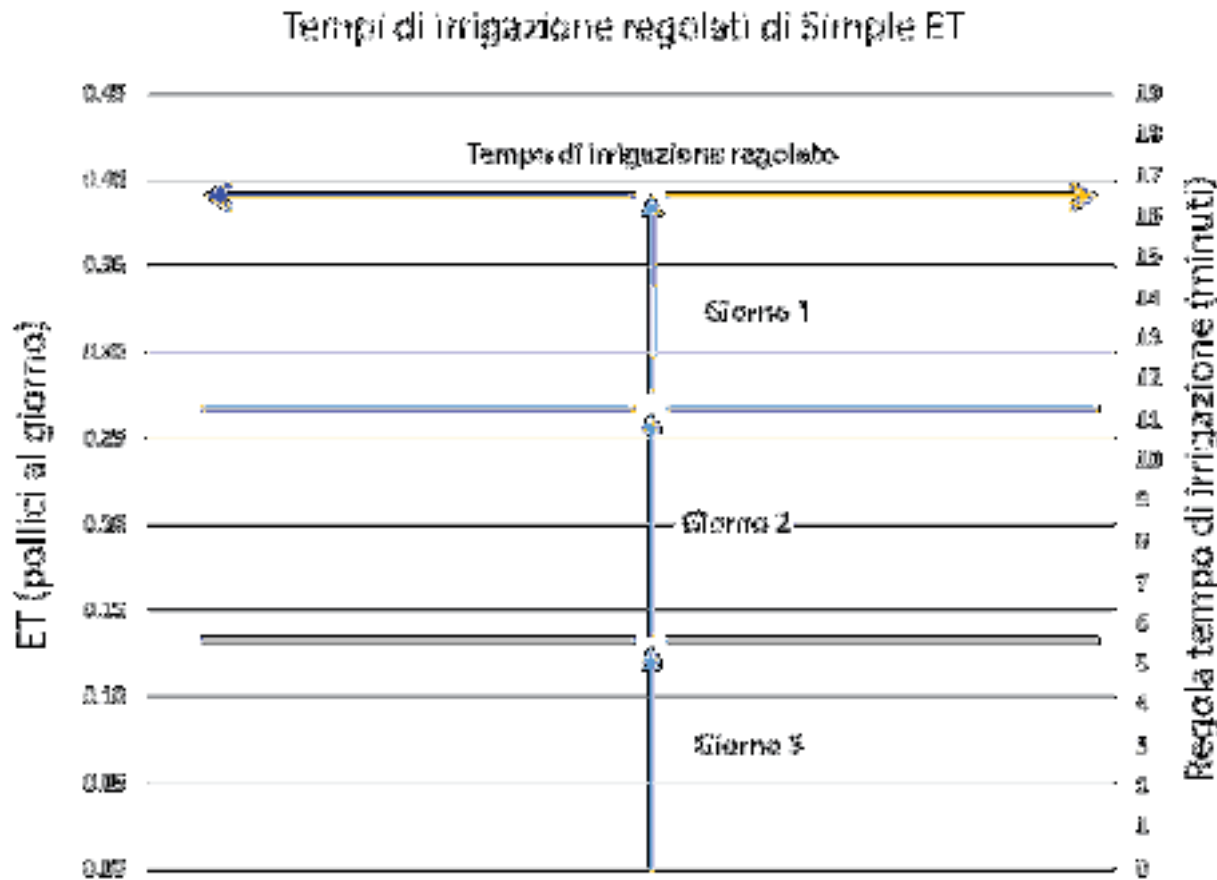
Tempi di irrigazione regolati di Simple ET

ET (pollici al giorno)

Regola tempo di irrigazione (minuti)

0.45
0.40
0.35
0.30
0.25
0.20
0.15
0.10
0.05
0.00

19
18
17
16
15
14
13
12
11
10
9
8
7
6
5
4
3
2
1
0

Tempo di irrigazione regolato

Giorno 1

Giorno 2

Giorno 3